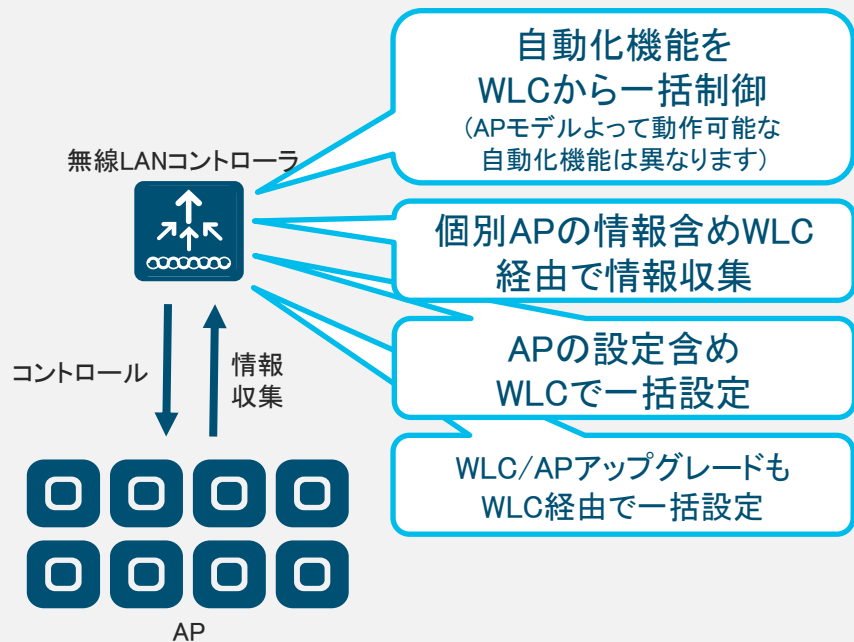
無線LANコントローラ

自動化機能を
WLCから一括制御
（APモデルよって動作可能な
自動化機能は異なります）

個別APの情報含めWLC
経由で情報収集

APの設定含め
WLCで一括設定

WLC/APアップグレードも
WLC経由で一括設定

コントロール

情報
収集

AP